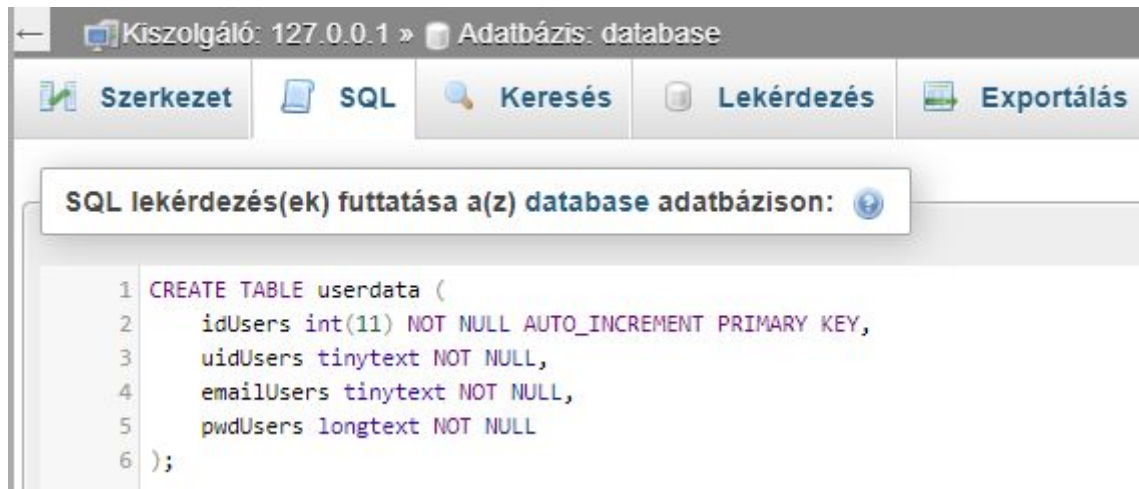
Kiszolgáló: 127.0.0.1 » Adatbázis: database

Szerkezet SQL Keresés Lekérdezés Exportálás

SQL lekérdezés(ek) futtatása a(z) database adatbázison:

1 CREATE TABLE userdata (
2     idUsers int(11) NOT NULL AUTO_INCREMENT PRIMARY KEY,
3     uidUsers tinytext NOT NULL,
4     emailUsers tinytext NOT NULL,
5     pwdUsers longtext NOT NULL
6 );